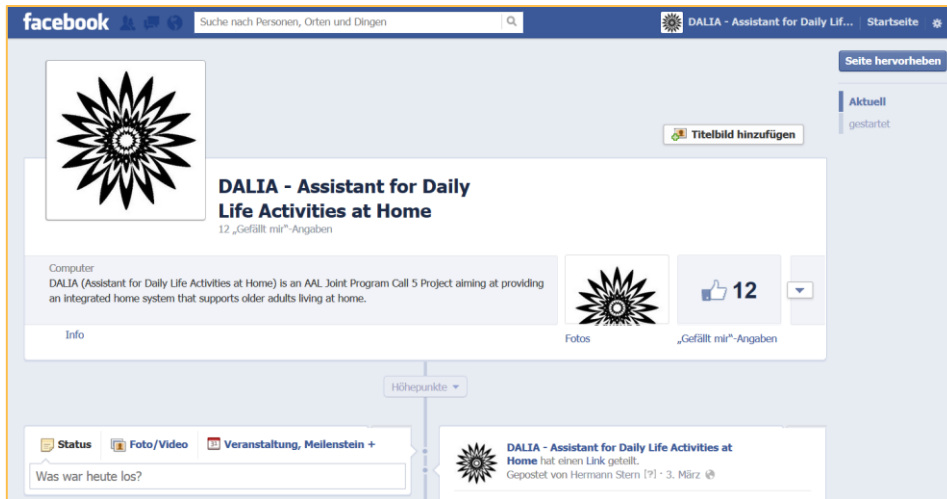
facebook

Suche nach Personen, Orten und Dingen

DALIA - Assistant for Daily Lif... Startseite

Seite hervorheben

Aktuell

gestartet

Titelbild hinzufügen

DALIA - Assistant for Daily Life Activities at Home

12 „Gefällt mir"-Angaben

Computer

DALIA (Assistant for Daily Life Activities at Home) is an AAL Joint Program Call 5 Project aiming at providing an integrated home system that supports older adults living at home.

12

Info

Fotos

„Gefällt mir"-Angaben

Höhepunkte

Status

Foto/Video

Veranstaltung, Meilenstein +

Was war heute los?

DALIA - Assistant for Daily Life Activities at Home hat einen Link geteilt.

Gepostet von Hermann Stern [?] · 3. März